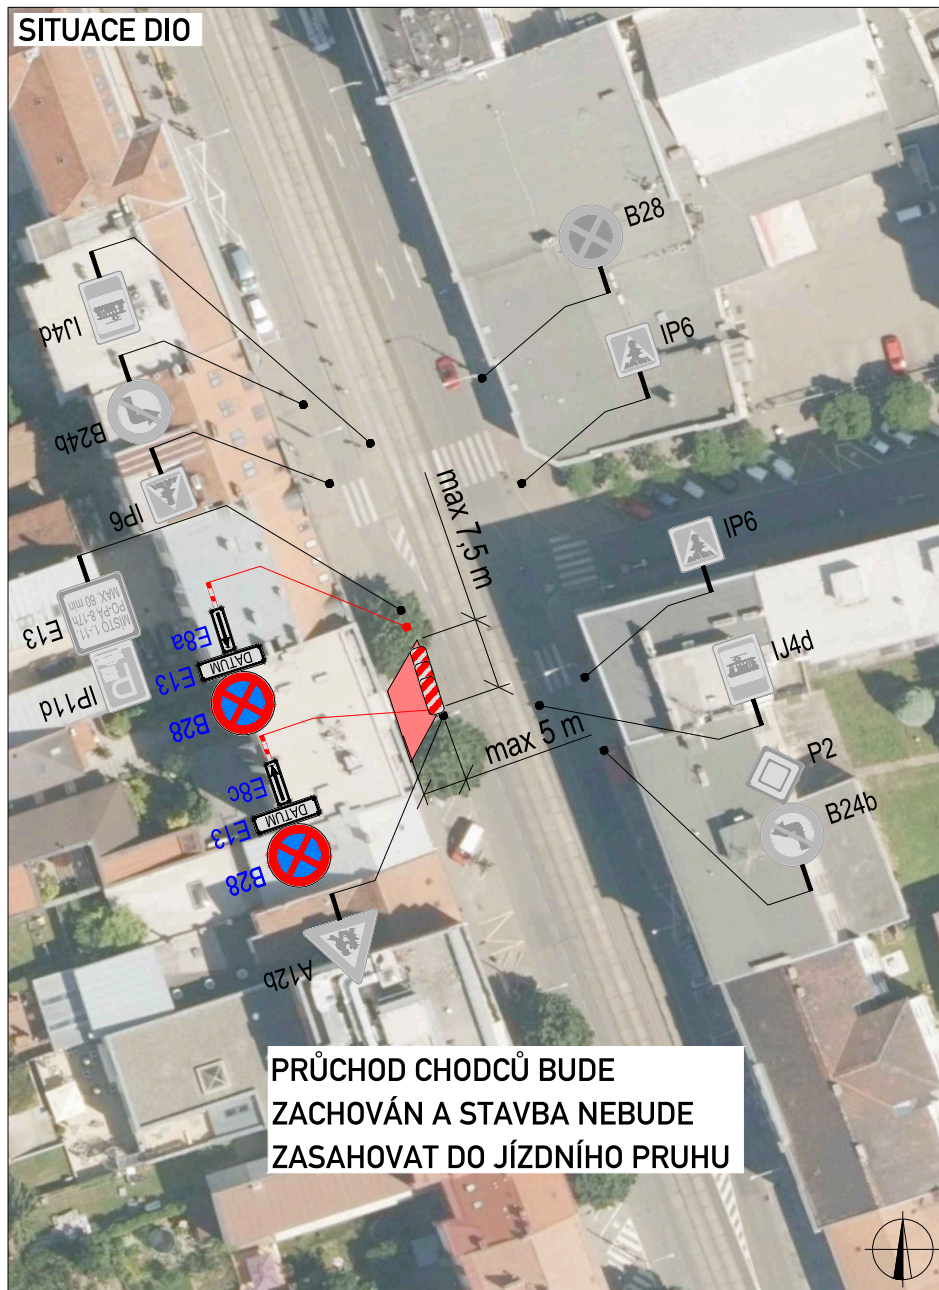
SITUACE DIO

B28

IJ4d

IP6

B24b

IP6

max 7,5 m

IP6

E13

MÍSTO 1-11
PO-PÁ 8-17h
MAX. 60 min

E8a

DATUM

IJ4d

IP11d

E13

B28

max 5 m

P2

E8c

DATUM

B24b

E13

B28

A12b

PRŮCHOD CHODCŮ BUDE ZACHOVÁN A STAVBA NEBUDE ZASAHOVAT DO JÍZDNÍHO PRUHU